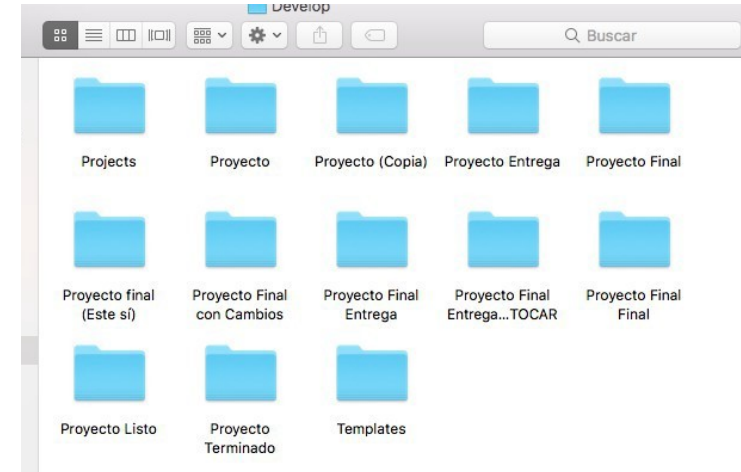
Develop

Buscar

Projects

Proyecto

Proyecto (Copia)

Proyecto Entrega

Proyecto Final

Proyecto final (Este sí)

Proyecto Final con Cambios

Proyecto Final Entrega

Proyecto Final Entrega...TOCAR

Proyecto Final Final

Proyecto Listo

Proyecto Terminado

Templates